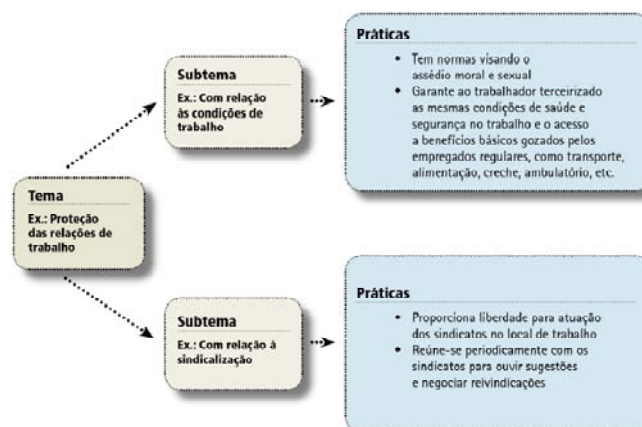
Tema
Ex.: Proteção das relações de trabalho

Subtema
Ex.: Com relação às condições de trabalho

Práticas
• Tem normas visando o assédio moral e sexual
• Garante ao trabalhador terceirizado as mesmas condições de saúde e segurança no trabalho e o acesso a benefícios básicos gozados pelos empregados regulares, como transporte, alimentação, creche, ambulatório, etc.

Subtema
Ex.: Com relação à sindicalização

Práticas
• Proporciona liberdade para atuação dos sindicatos no local de trabalho
• Reúne-se periodicamente com os sindicatos para ouvir sugestões e negociar reivindicações